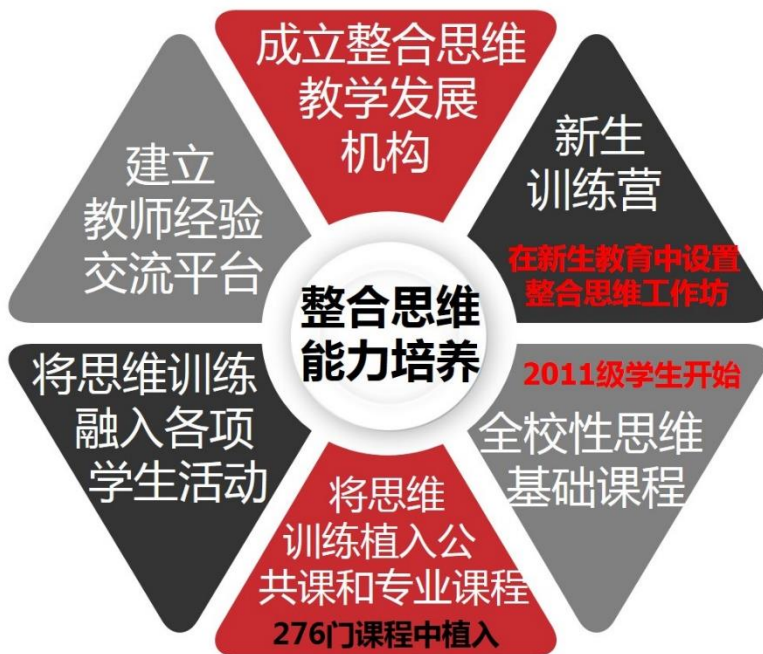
成立整合思维教学发展机构

新生训练营

在新生教育中设置整合思维工作坊

2011级学生开始

全校性思维基础课程

将思维训练植入公共课和专业课程

276门课程中植入

将思维训练融入各项学生活动

建立教师经验交流平台

整合思维能力培养